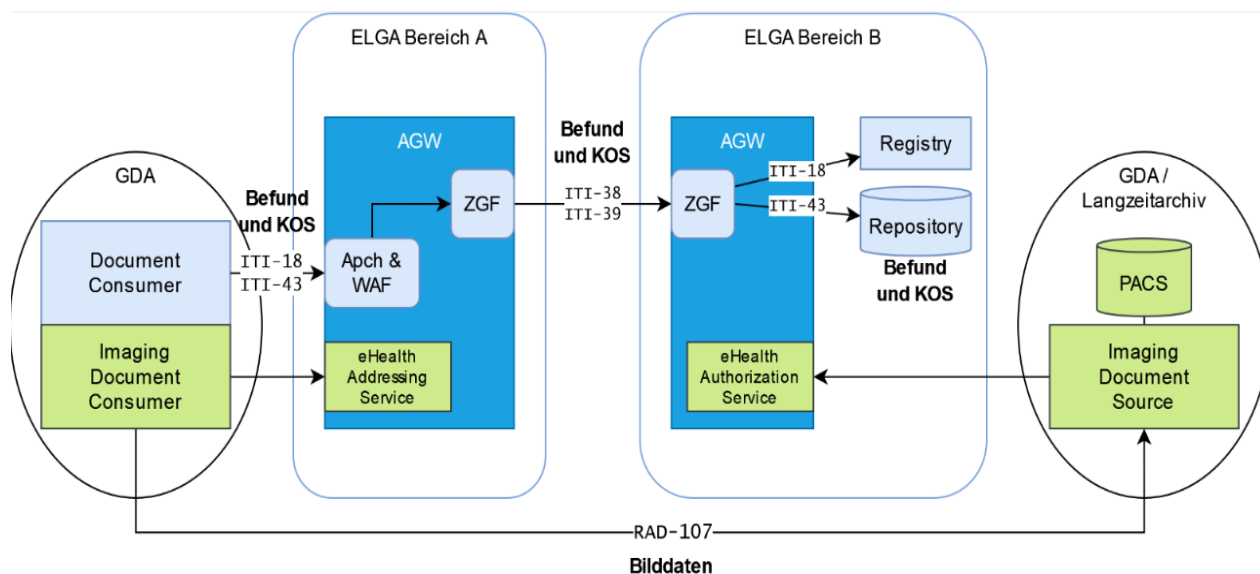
ELGA Bereich A

ELGA Bereich B

GDA

Document Consumer

Imaging Document Consumer

Befund und KOS

ITI-18
ITI-43

AGW

Apch & WAF

ZGF

eHealth Addressing Service

Befund und KOS

ITI-38
ITI-39

AGW

ZGF

ITI-18

ITI-43

Registry

Repository

Befund und KOS

eHealth Authorization Service

GDA / Langzeitarchiv

PACS

Imaging Document Source

RAD-107

Bilddaten